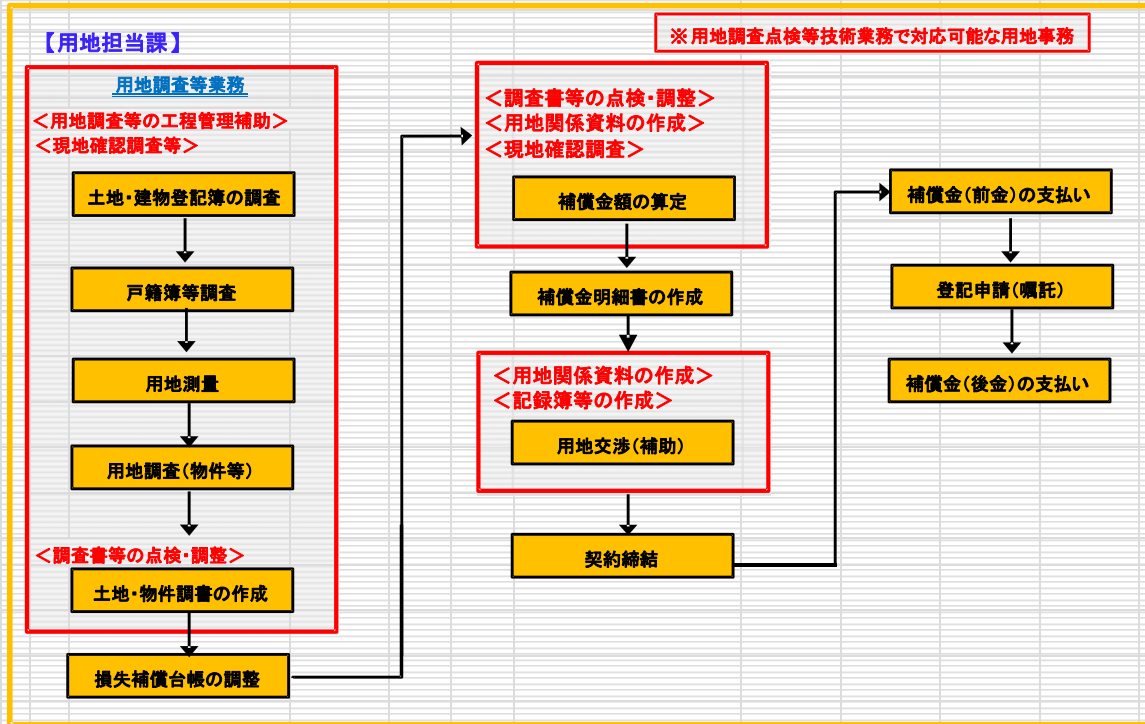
【用地担当課】

※用地調査点検等技術業務で対応可能な用地事務

用地調査等業務

＜用地調査等の工程管理補助＞
＜現地確認調査等＞

土地・建物登記簿の調査

戸籍簿等調査

用地測量

用地調査（物件等）

＜調査書等の点検・調整＞

土地・物件調書の作成

損失補償台帳の調整

＜調査書等の点検・調整＞
＜用地関係資料の作成＞
＜現地確認調査＞

補償金額の算定

補償金明細書の作成

＜用地関係資料の作成＞
＜記録簿等の作成＞

用地交渉（補助）

契約締結

補償金（前金）の支払い

登記申請（嘱託）

補償金（後金）の支払い